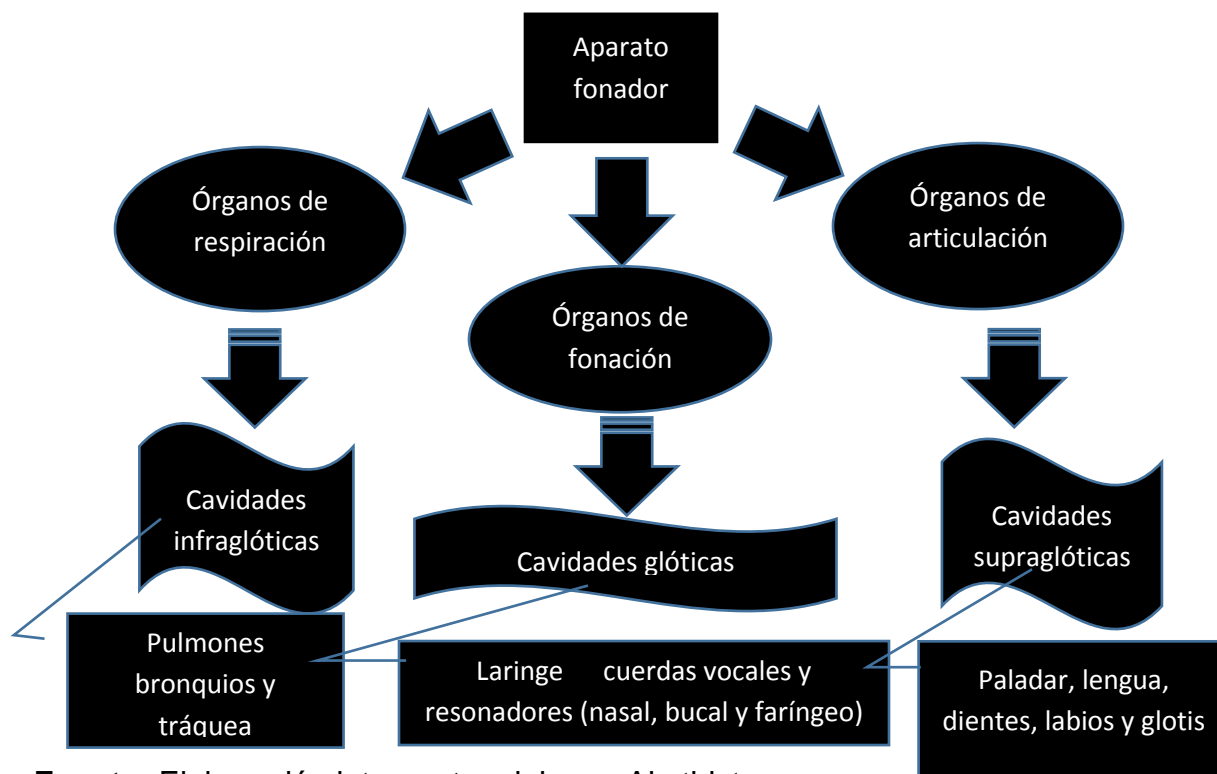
Aparato fonador

Órganos de respiración

Órganos de fonación

Órganos de articulación

Cavidades infraglóticas

Cavidades glóticas

Cavidades supraglóticas

Pulmones bronquios y tráquea

Laringe cuerdas vocales y resonadores (nasal, bucal y faríngeo)

Paladar, lengua, dientes, labios y glotis

Fuente: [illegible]